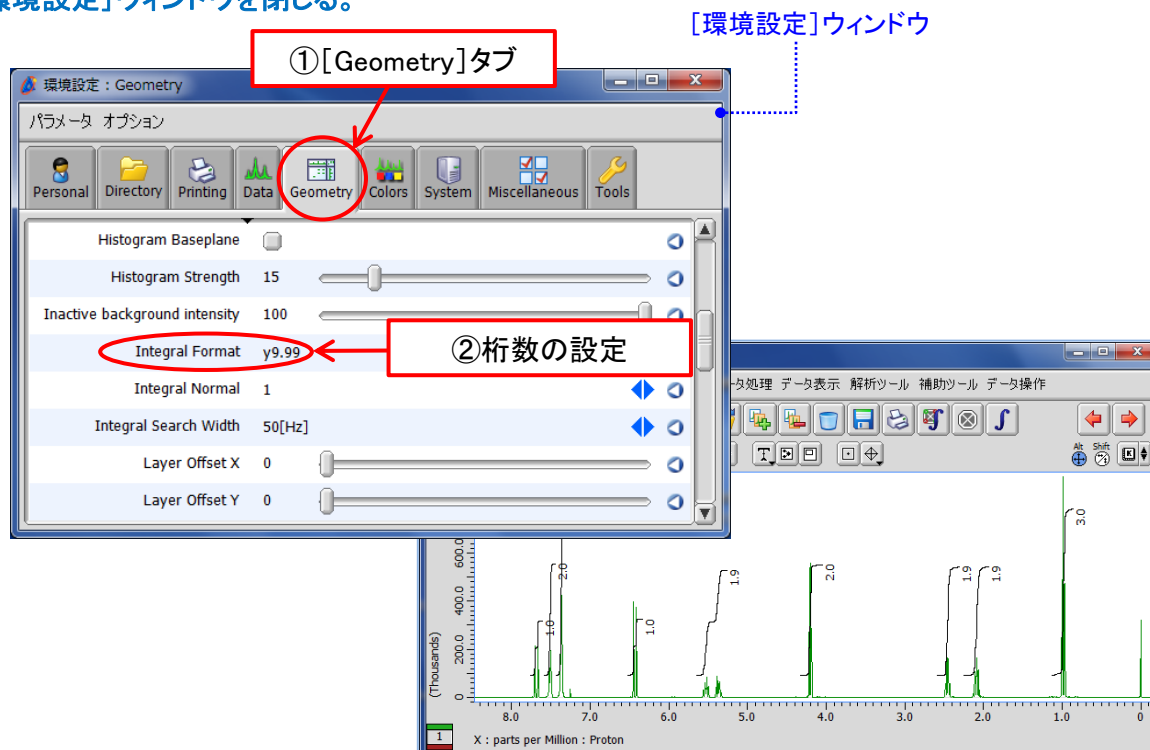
環境設定]ウィンドウを閉じる。

[環境設定]ウィンドウ

①[Geometry]タブ

環境設定：Geometry

パラメータ オプション

Personal Directory Printing Data Geometry Colors System Miscellaneous Tools

| | | |
|---|---|---|
| Histogram Baseplane | | |
| Histogram Strength | 15 | |
| Inactive background intensity | 100 | |
| Integral Format | y9.99 | |
| Integral Normal | 1 | |
| Integral Search Width | 50[Hz] | |
| Layer Offset X | 0 | |
| Layer Offset Y | 0 | |

②桁数の設定

ータ処理 データ表示 解析ツール 補助ツール データ操作

Alt Shift

3.0
2.0
1.0
1.0
1.9
2.0
1.9
1.9

600.0
400.0
200.0
0
(Thousands)

8.0 7.0 6.0 5.0 4.0 3.0 2.0 1.0 0

1

X : parts per Million : Proton